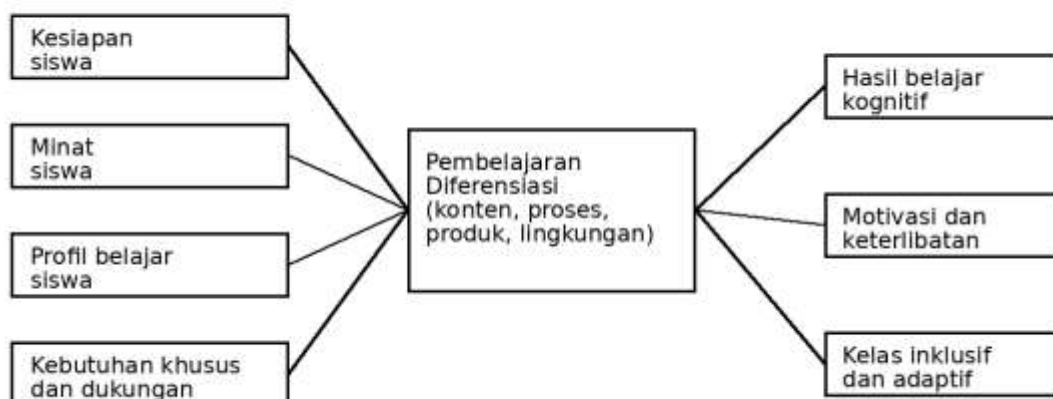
Kesiapan siswa

Minat siswa

Profil belajar siswa

Kebutuhan khusus dan dukungan

Pembelajaran Diferensiasi (konten, proses, produk, lingkungan)

Hasil belajar kognitif

Motivasi dan keterlibatan

Kelas inklusif dan adaptif